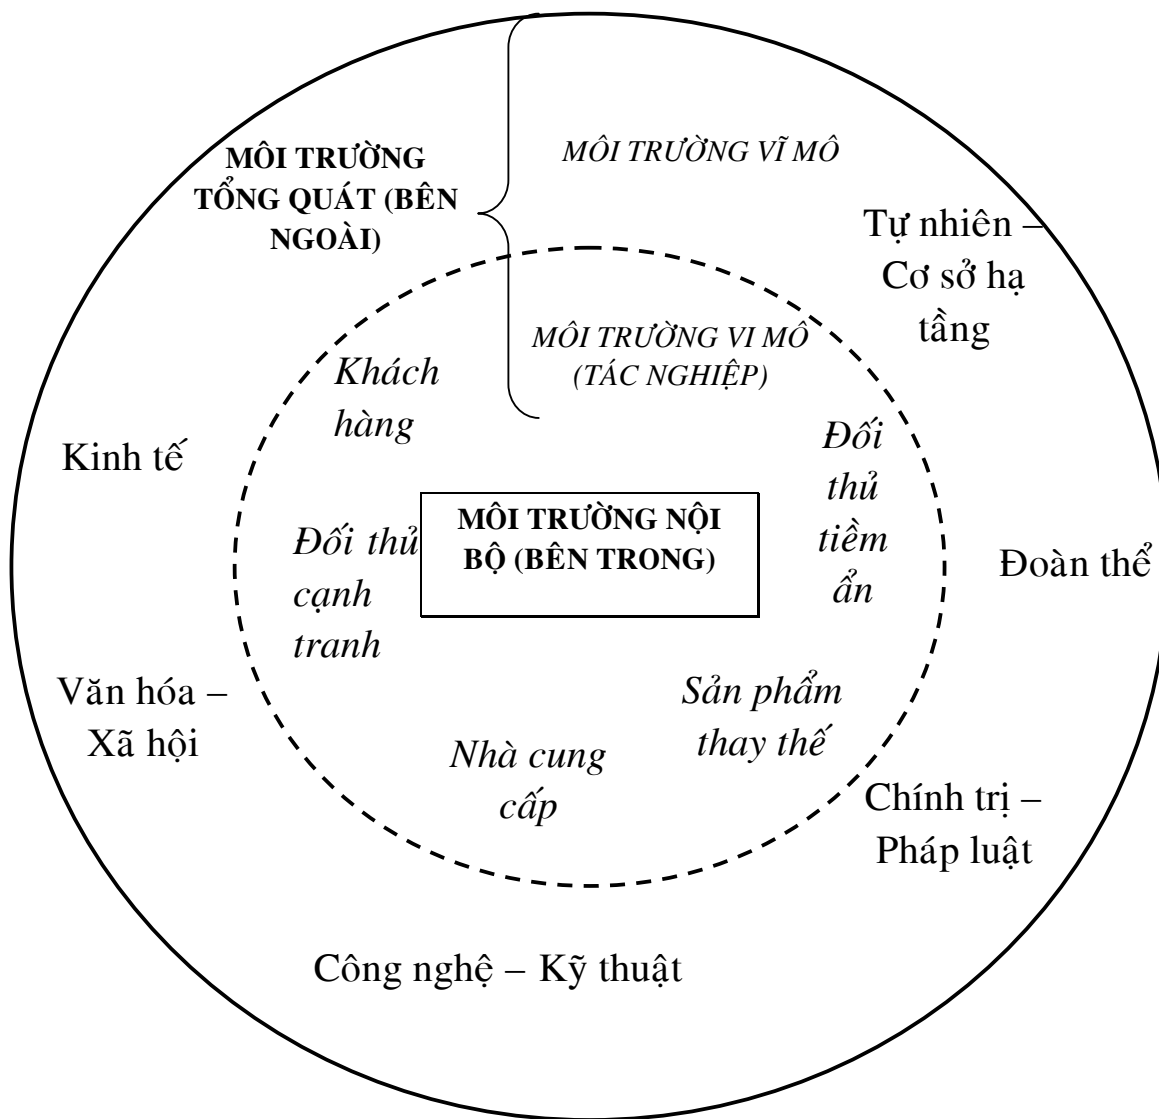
MÔI TRƯỜNG TỔNG QUÁT (BÊN NGOÀI)

MÔI TRƯỜNG VĨ MÔ

Tự nhiên – Cơ sở hạ tầng

MÔI TRƯỜNG VI MÔ (TÁC NGHIỆP)

Khách hàng

Kinh tế

Đối thủ tiềm ẩn

MÔI TRƯỜNG NỘI BỘ (BÊN TRONG)

Đối thủ cạnh tranh

Đoàn thể

Văn hóa – Xã hội

Sản phẩm thay thế

Nhà cung cấp

Chính trị – Pháp luật

Công nghệ – Kỹ thuật